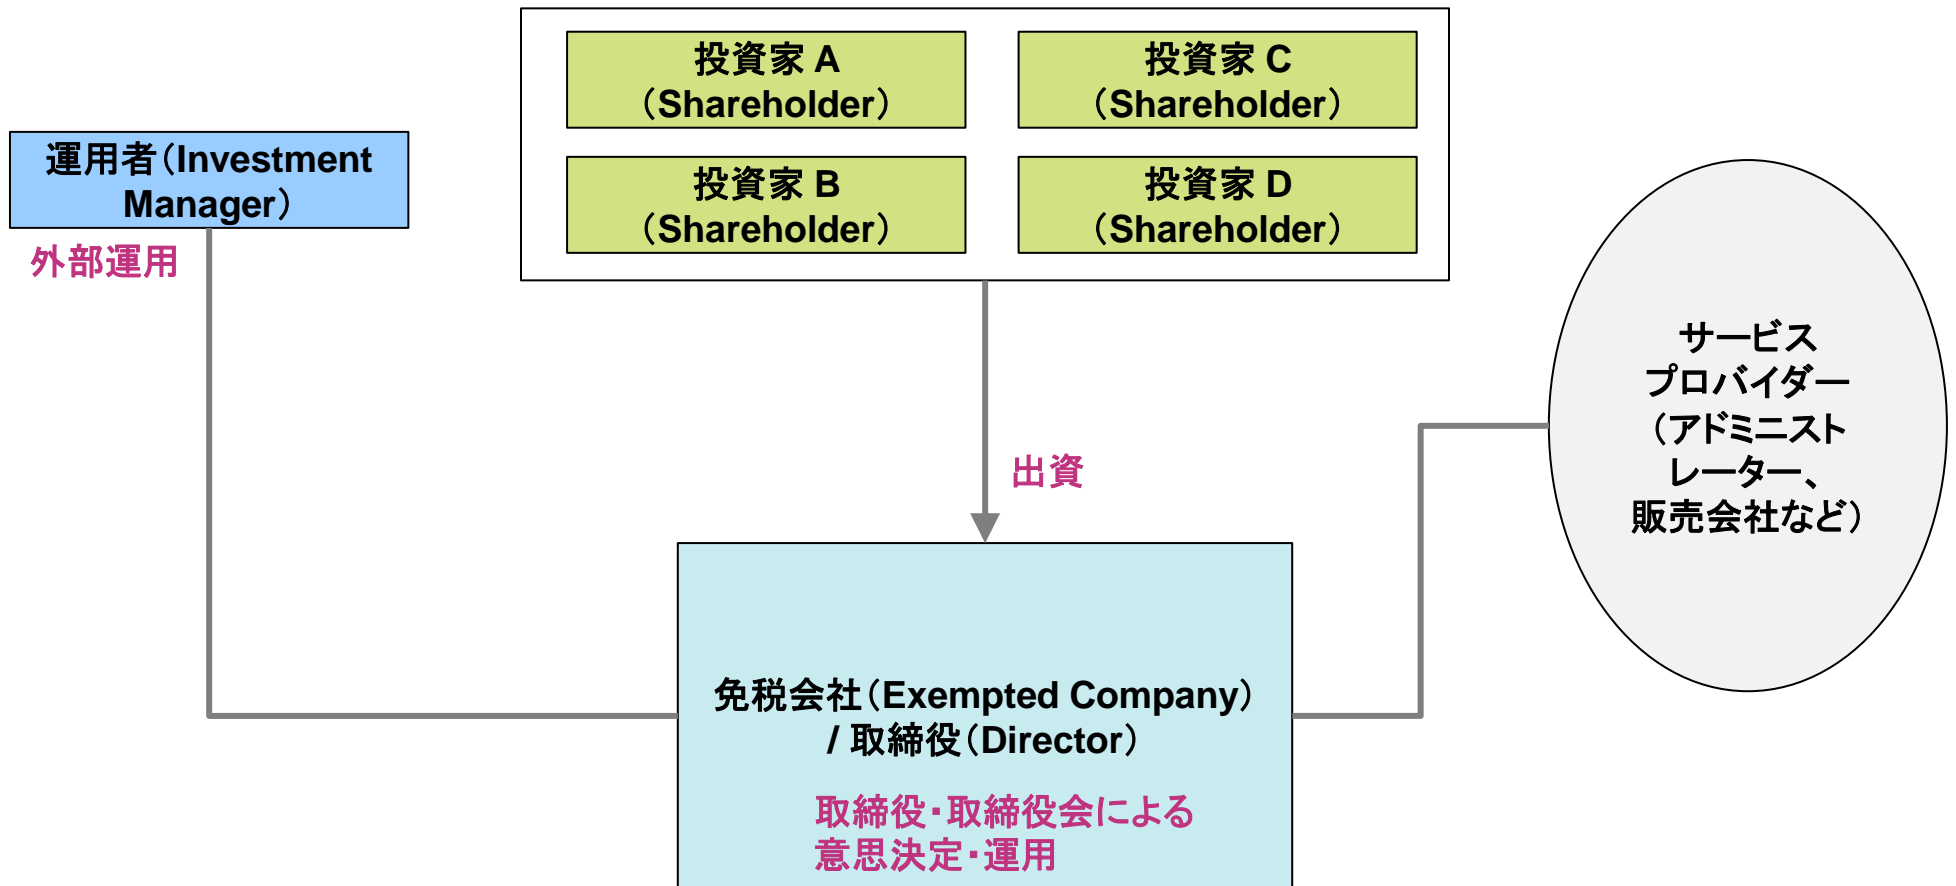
投資家 A
（Shareholder）

投資家 C
（Shareholder）

投資家 B
（Shareholder）

投資家 D
（Shareholder）

運用者（Investment Manager）

外部運用

出資

サービスプロバイダー（アドミニストレーター、販売会社など）

免税会社（Exempted Company）/ 取締役（Director）

取締役・取締役会による意思決定・運用